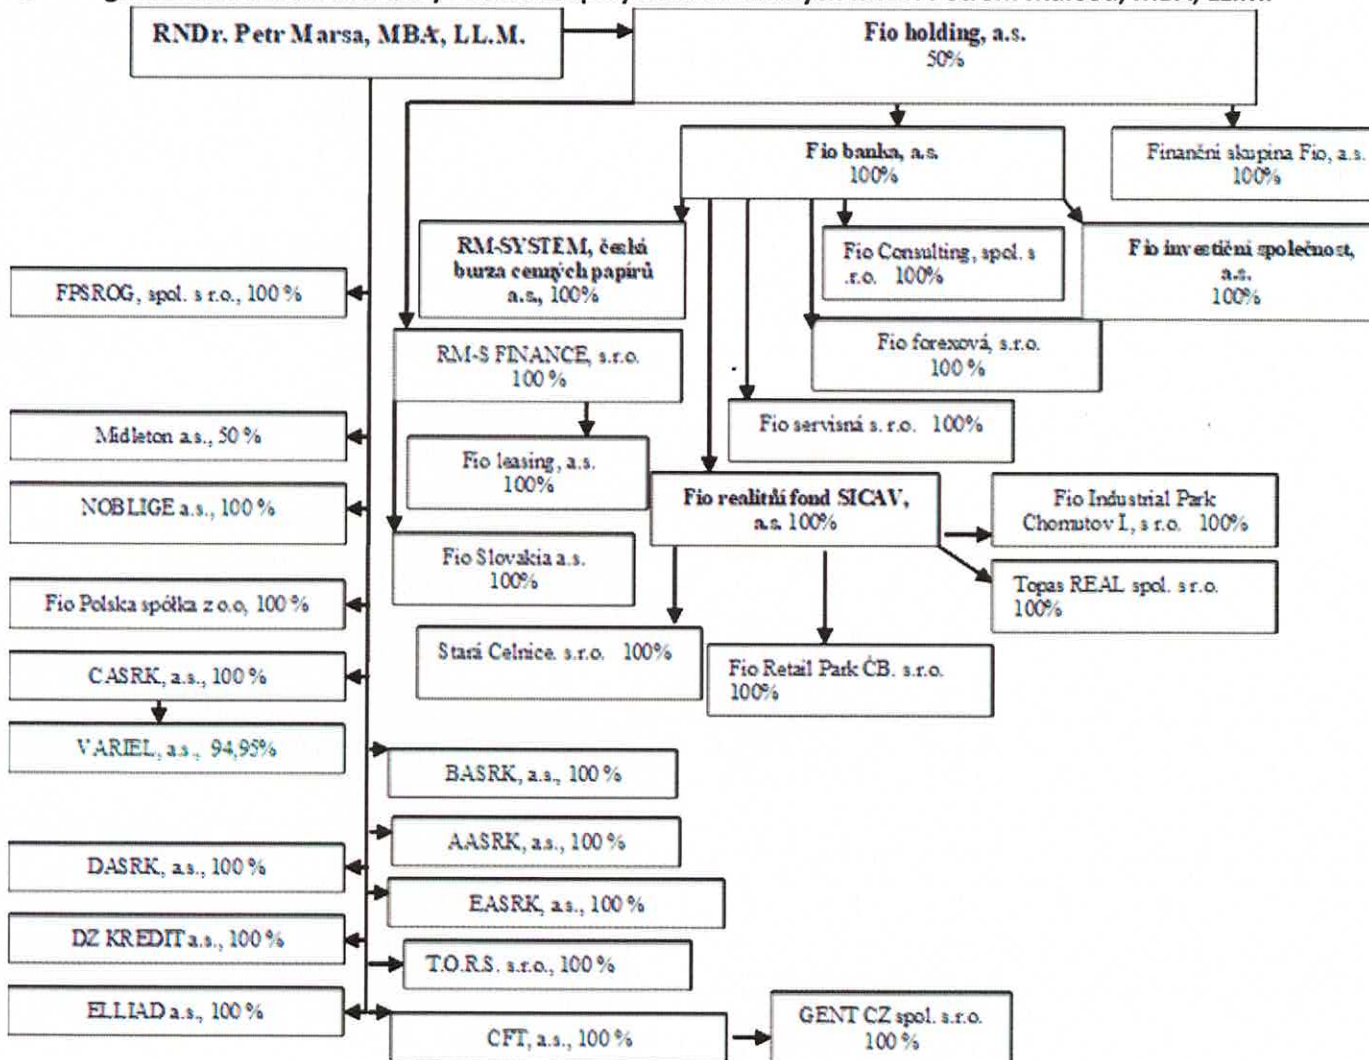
RNDr. Petr Marsa, MBA, LL.M.

Fio holding, a.s.
50%

Fio banka, a.s.
100%

Finanční skupina Fio, a.s.
100%

RM-SYSTEM, česká burza cenných papírů a.s., 100%

Fio Consulting, spol. s r.o. 100%

Fio investiční společnost, a.s.
100%

FPSROG, spol. s r.o., 100 %

RM-S FINANCE, s.r.o.
100 %

Fio forexová, s.r.o.
100 %

Fio servisní s. r.o. 100%

Midleton a.s., 50 %

Fio leasing, a.s.
100%

NOBLIGE a.s., 100 %

Fio realitní fond SICAV, a.s. 100%

Fio Industrial Park Chomutov I, s r.o. 100%

Fio Slovakia a.s.
100%

Topas REAL spol. s r.o.
100%

Fio Polska spółka z o.o, 100 %

Stará Celnice s.r.o. 100%

Fio Retail Park ČB. s.r.o.
100%

CASRK, a.s., 100 %

VARIEL, a.s., 94,95%

BASRK, a.s., 100 %

AASRK, a.s., 100 %

DASRK, a.s., 100 %

EASRK, a.s., 100 %

DZ KREDIT a.s., 100 %

T.O.R.S. s.r.o., 100 %

ELLIAD a.s., 100 %

GENT CZ spol. s.r.o.
100 %

CFT, a.s., 100 %